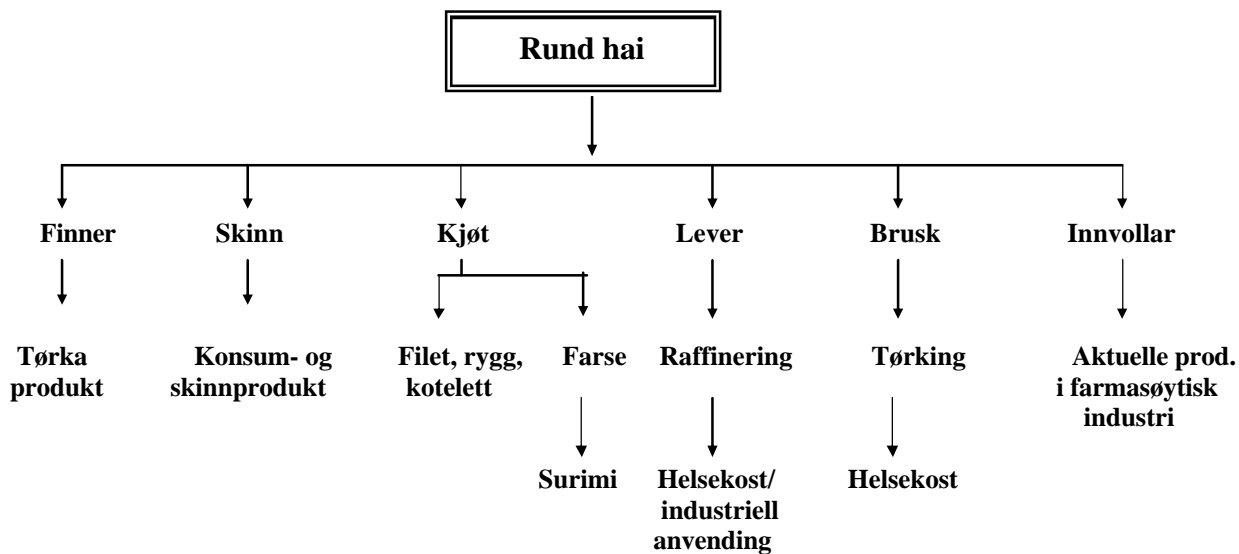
Rund hai

Finner

Tørka produkt

Skinn

Konsum- og skinnprodukt

Kjøt

Filet, rygg, kotelett

Farse

Surimi

Lever

Raffinering

Helsekost/ industriell anvending

Brusk

Tørking

Helsekost

Innvollar

Aktuelle prod. i farmasøytisk industri